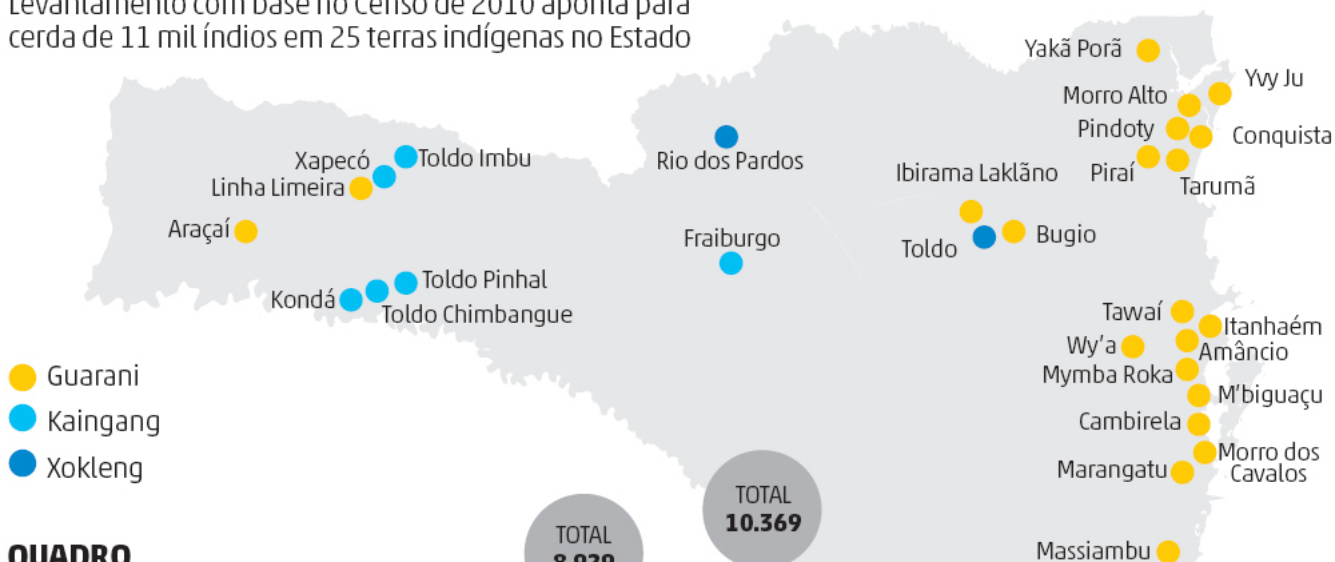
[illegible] com base no censo de 2010 aponta para cerda de 11 mil índios em 25 terras indígenas no Estado

Yakã Porã
Yvy Ju
Morro Alto
Pindoty
Conquista
Piraí
Tarumã
Rio dos Pardos
Xapecó
Toldo Imbu
Linha Limeira
Araçaí
Ibirama Laklãno
Toldo
Bugio
Fraiburgo
Toldo Pinhal
Kondá
Toldo Chimbangue
Tawaí
Itanhaém
Wy'a
Amâncio
Mymba Roka
M'biguaçu
Cambirela
Morro dos Cavalos
Marangatu
Massiambu

Guarani
Kaingang
Xokleng

TOTAL
10.369

TOTAL
8.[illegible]

QUADRO